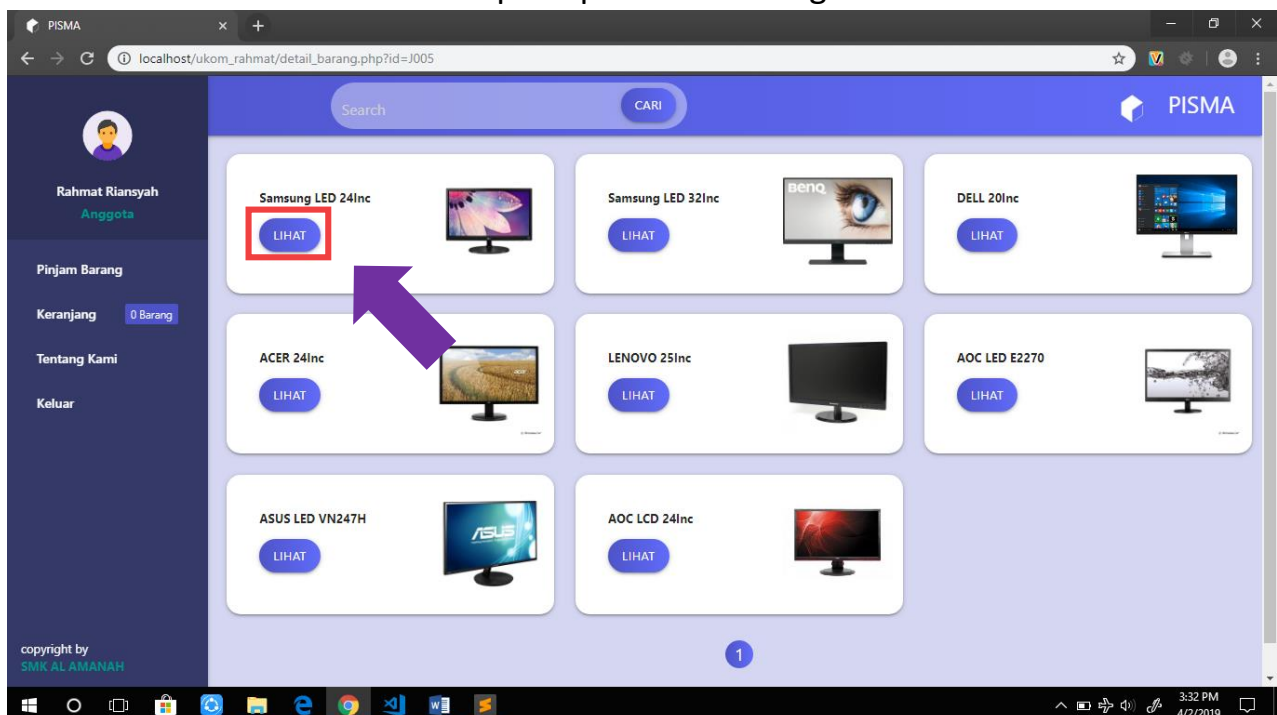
PISMA

localhost/ukom_rahmat/detail_barang.php?id=J005

Search CARI

PISMA

Rahmat Riansyah
Anggota

Pinjam Barang

Keranjang 0 Barang

Tentang Kami

Keluar

Samsung LED 24Inc
LIHAT

Samsung LED 32Inc
LIHAT

DELL 20Inc
LIHAT

ACER 24Inc
LIHAT

LENOVO 25Inc
LIHAT

AOC LED E2270
LIHAT

ASUS LED VN247H
LIHAT

AOC LCD 24Inc
LIHAT

1

copyright by
SMK AL AMANAH

3:32 PM
4/2/2019